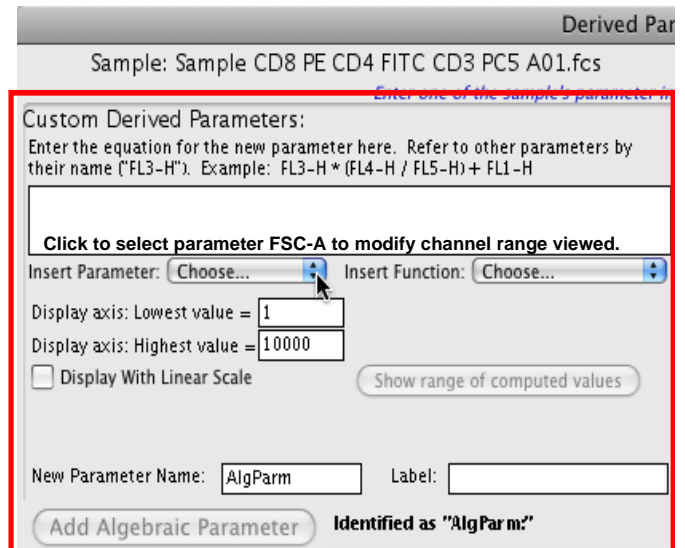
Derived Par

Sample: Sample CD8 PE CD4 FITC CD3 PC5 A01.fcs

Enter one of the sample's parameter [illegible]

Custom Derived Parameters:

Enter the equation for the new parameter here. Refer to other parameters by their name ("FL3-H"). Example: FL3-H * (FL4-H / FL5-H) + FL1-H

Click to select parameter FSC-A to modify channel range viewed.

Insert Parameter: Choose... Insert Function: Choose...

Display axis: Lowest value = 1

Display axis: Highest value = 10000

Display With Linear Scale

Show range of computed values

New Parameter Name: AlgParm Label:

Add Algebraic Parameter

Identified as "AlgParm:"